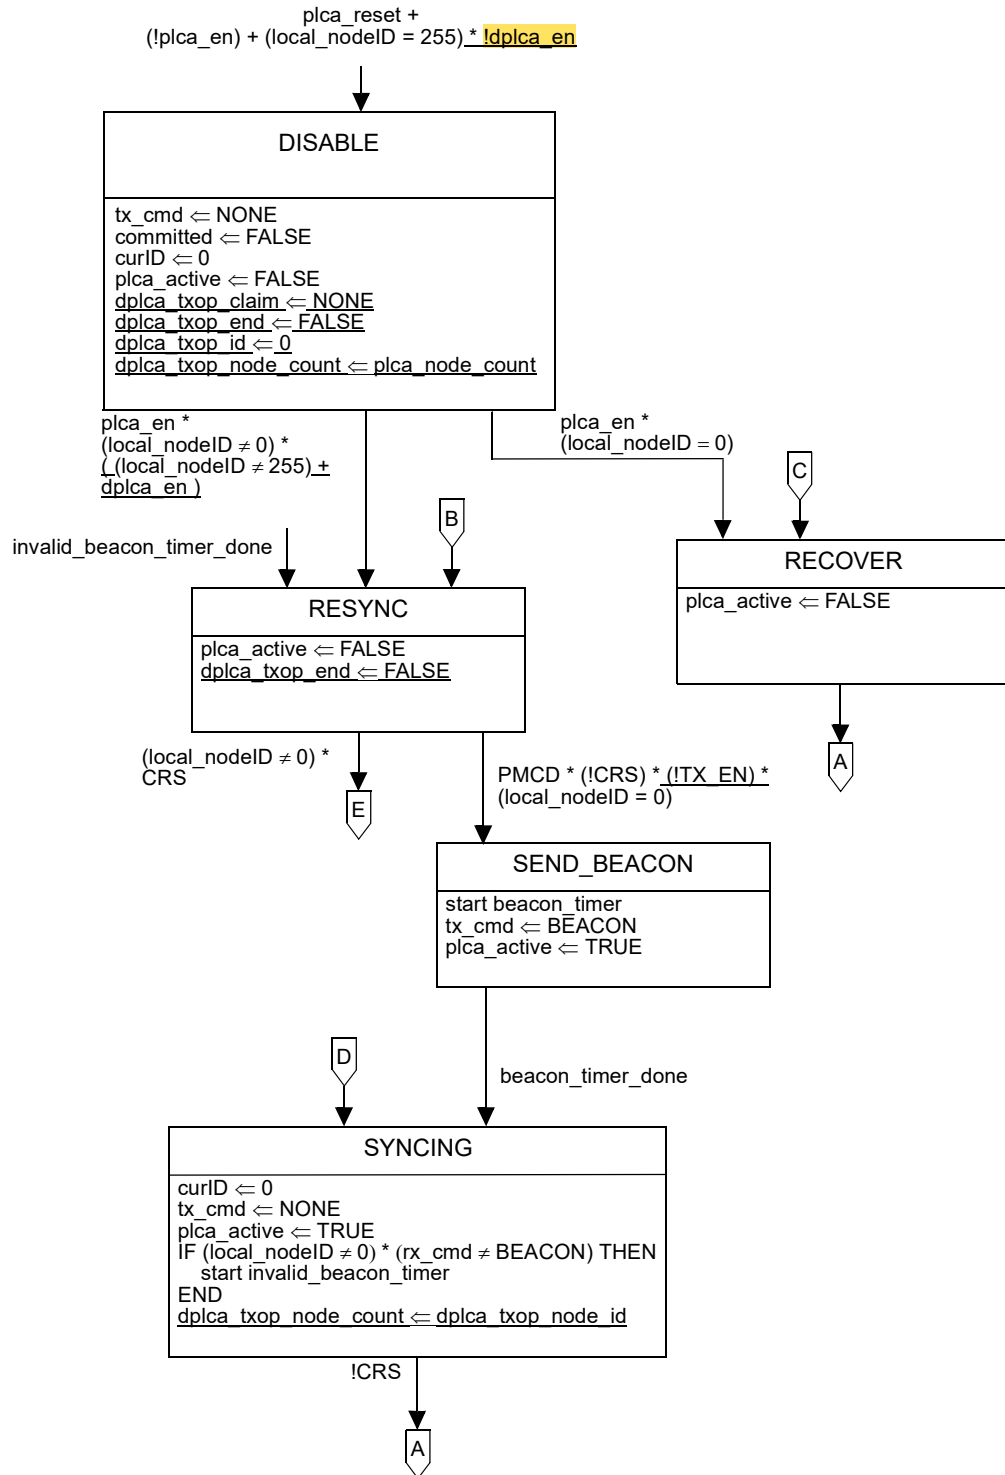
plca_reset +
(!plca_en) + (local_nodeID = 255) * !dplca_en

DISABLE

tx_cmd $\Leftarrow$ NONE
committed $\Leftarrow$ FALSE
curID $\Leftarrow$ 0
plca_active $\Leftarrow$ FALSE
dplca_txop_claim $\Leftarrow$ NONE
dplca_txop_end $\Leftarrow$ FALSE
dplca_txop_id $\Leftarrow$ 0
dplca_txop_node_count $\Leftarrow$ plca_node_count

plca_en *
(local_nodeID $\neq$ 0) *
( (local_nodeID $\neq$ 255) +
dplca_en )

plca_en *
(local_nodeID = 0)

C

B

invalid_beacon_timer_done

RECOVER

plca_active $\Leftarrow$ FALSE

RESYNC

plca_active $\Leftarrow$ FALSE
dplca_txop_end $\Leftarrow$ FALSE

A

(local_nodeID $\neq$ 0) *
CRS

E

PMCD * (!CRS) * (!TX_EN) *
(local_nodeID = 0)

SEND_BEACON

start beacon_timer
tx_cmd $\Leftarrow$ BEACON
plca_active $\Leftarrow$ TRUE

D

beacon_timer_done

SYNCING

curID $\Leftarrow$ 0
tx_cmd $\Leftarrow$ NONE
plca_active $\Leftarrow$ TRUE
IF (local_nodeID $\neq$ 0) * (rx_cmd $\neq$ BEACON) THEN
start invalid_beacon_timer
END
dplca_txop_node_count $\Leftarrow$ dplca_txop_node_id

!CRS

A